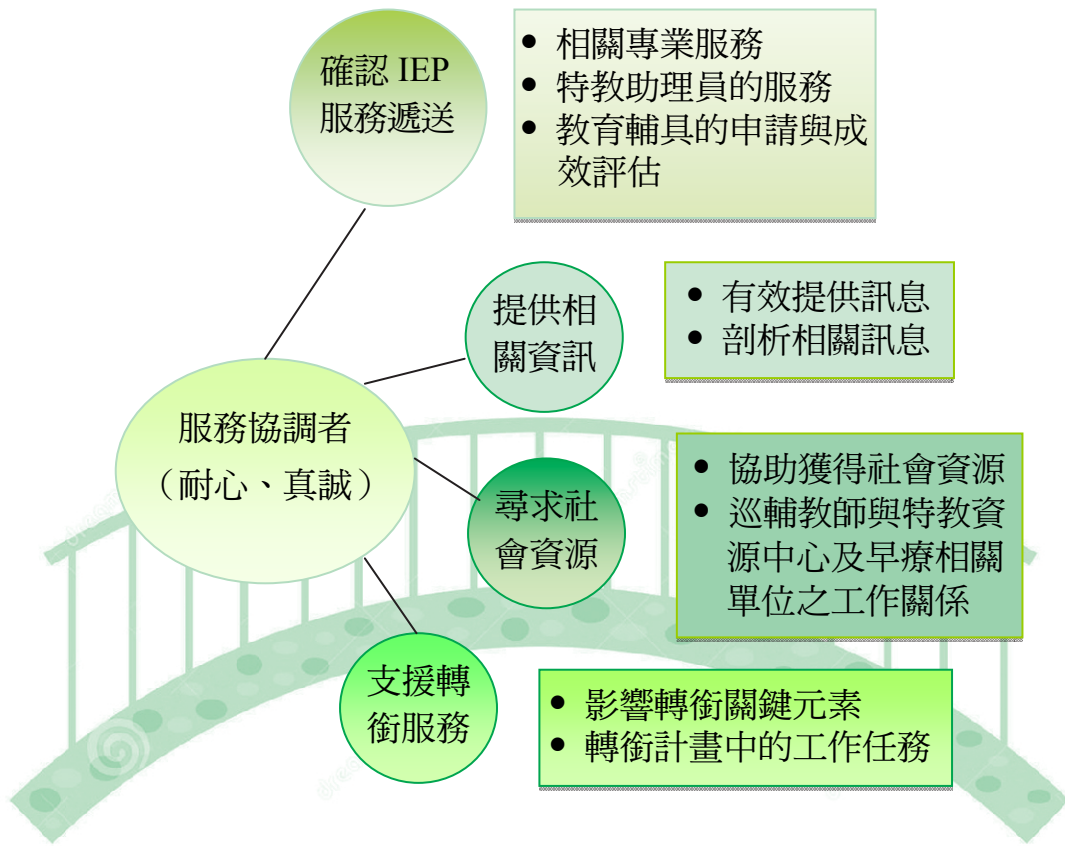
確認 IEP 服務遞送

- 相關專業服務
- 特教助理員的服務
- 教育輔具的申請與成效評估

提供相關資訊

- 有效提供訊息
- 剖析相關訊息

服務協調者
（耐心、真誠）

尋求社會資源

- 協助獲得社會資源
- 巡輔教師與特教資源中心及早療相關單位之工作關係

支援轉銜服務

- 影響轉銜關鍵元素
- 轉銜計畫中的工作任務